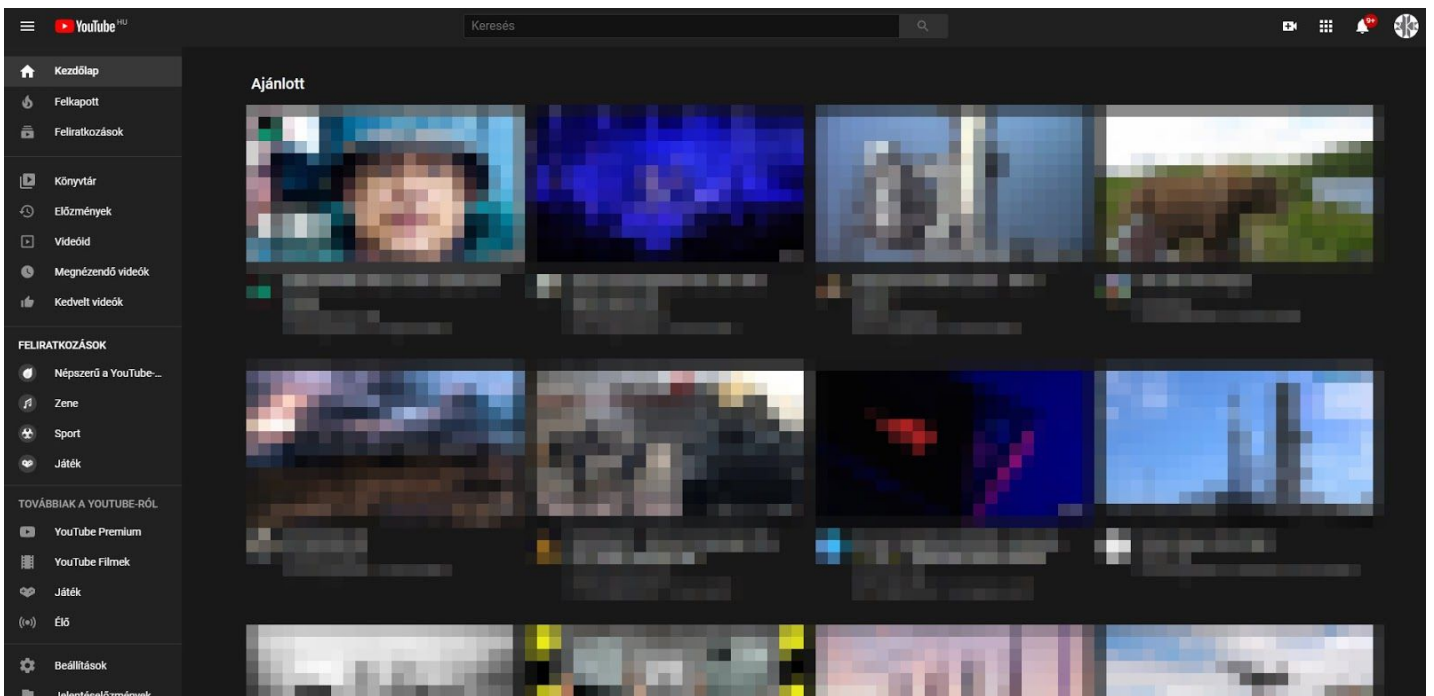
YouTube HU

Keresés

9+

Kezdőlap
Felkapott
Feliratkozások

Könyvtár
Előzmények
Videóid
Megnézendő videók
Kedvelt videók

FELIRATKOZÁSOK
Népszerű a YouTube-...
Zene
Sport
Játék

TOVÁBBIAK A YOUTUBE-RÓL
YouTube Premium
YouTube Filmek
Játék
Élő

Beállítások
Jelentéselőzmények

Ajánlott